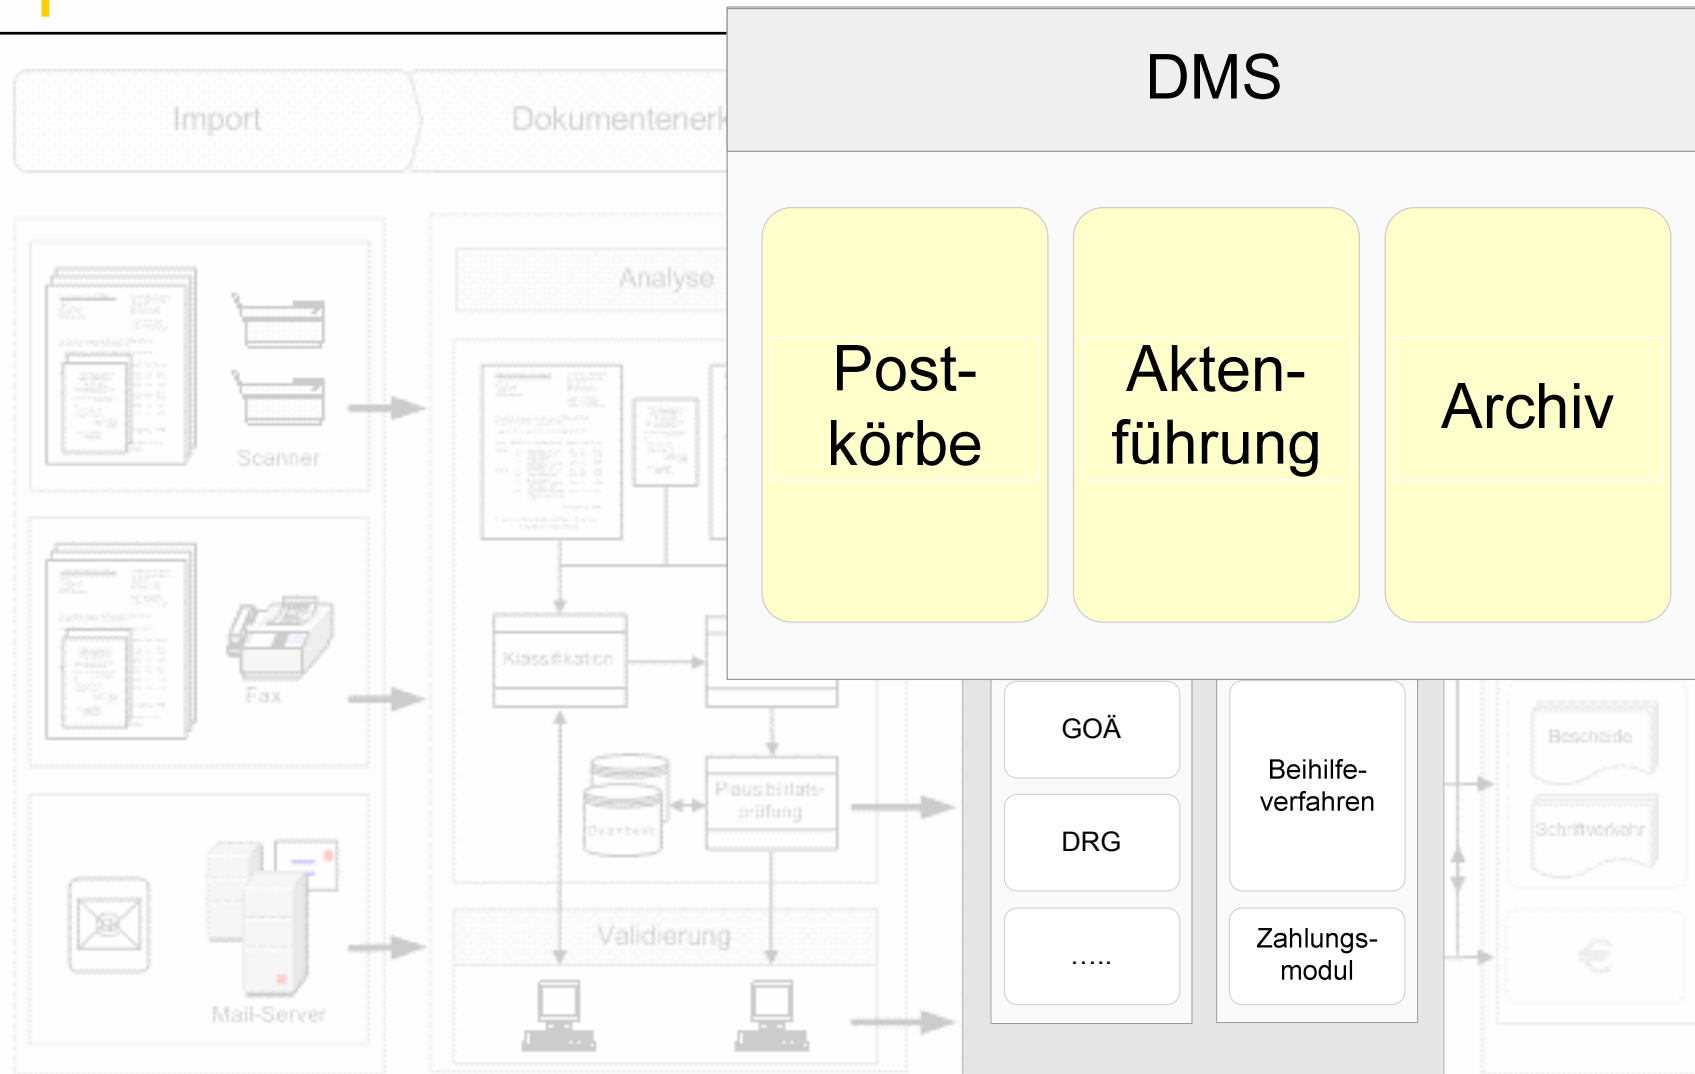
Import

Dokumentenerk

Analyse

Scanner

Fax

Mail-Server

Klassifikation

Datenbank

Plausibilitäts-prüfung

Validierung

DMS

Post-körbe

Akten-führung

Archiv

GOÄ

DRG

.....

Beihilfe-verfahren

Zahlungs-modul

Bescheide

Schriftverkehr

€